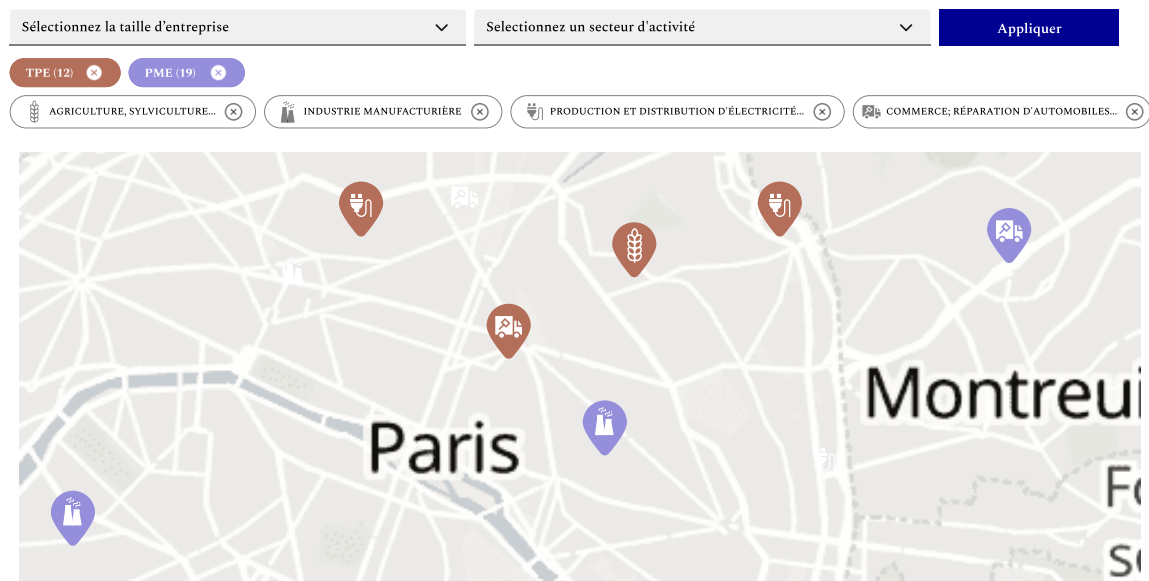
Sélectionnez la taille d'entreprise

Selectionnez un secteur d'activité

Appliquer

TPE (12)

PME (19)

AGRICULTURE, SYLVICULTURE...

INDUSTRIE MANUFACTURIÈRE

PRODUCTION ET DISTRIBUTION D'ÉLECTRICITÉ...

COMMERCE; RÉPARATION D'AUTOMOBILES...

Paris

Montreui

Fo

So